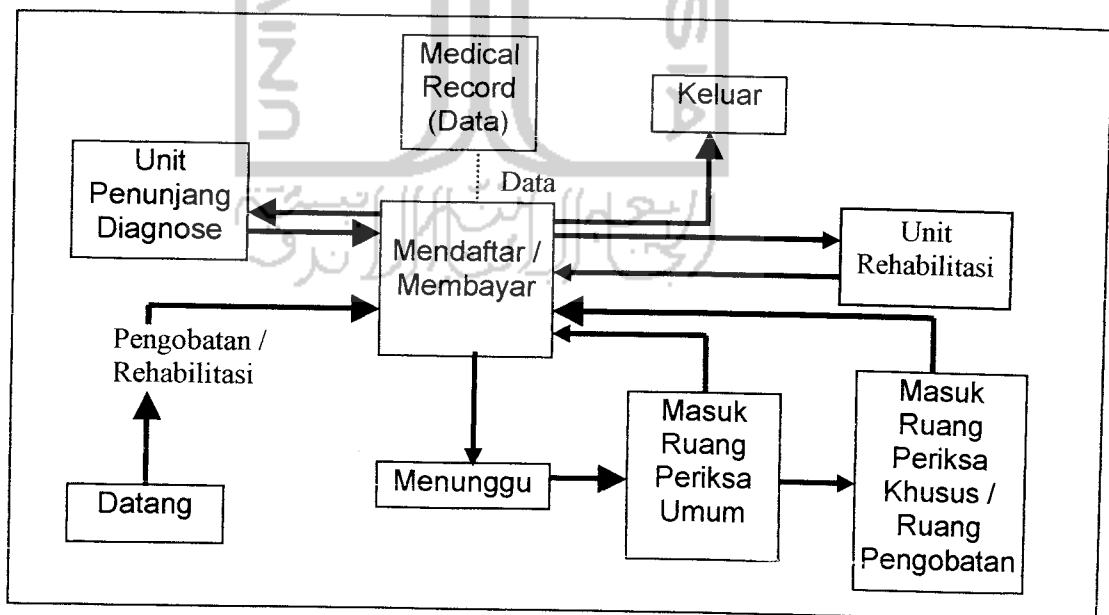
Medical Record (Data)

Keluar

Unit Penunjang Diagnose

Data

Mendaftar / Membayar

Unit Rehabilitasi

Pengobatan / Rehabilitasi

Masuk Ruang Periksa Umum

Masuk Ruang Periksa Khusus / Ruang Pengobatan

Datang

Menunggu